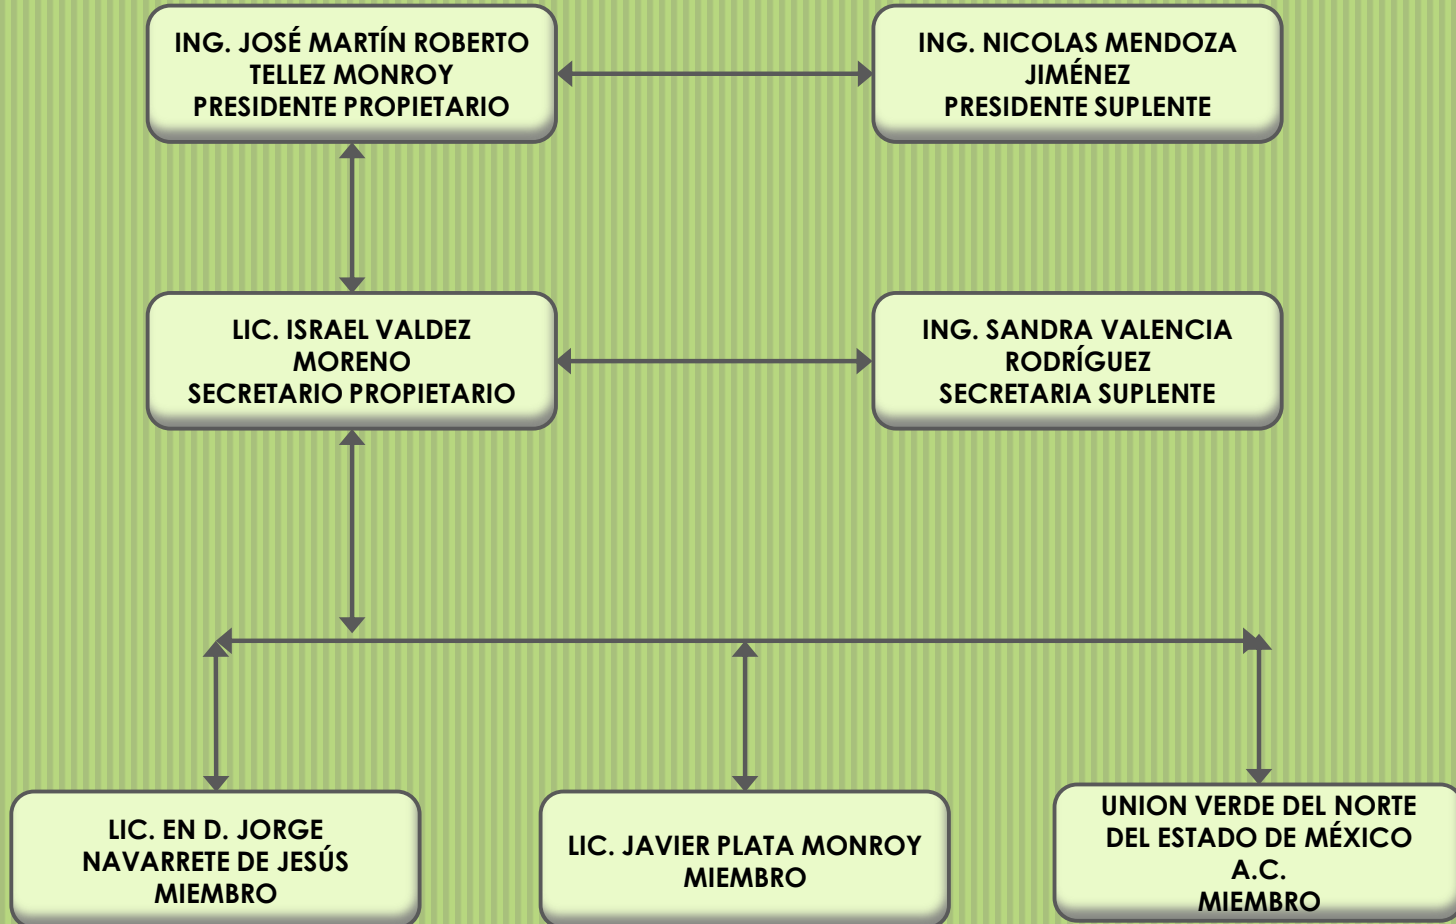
ING. JOSÉ MARTÍN ROBERTO TELLEZ MONROY
PRESIDENTE PROPIETARIO

ING. NICOLAS MENDOZA JIMÉNEZ
PRESIDENTE SUPLENTE

LIC. ISRAEL VALDEZ MORENO
SECRETARIO PROPIETARIO

ING. SANDRA VALENCIA RODRÍGUEZ
SECRETARIA SUPLENTE

LIC. EN D. JORGE NAVARRETE DE JESÚS
MIEMBRO

LIC. JAVIER PLATA MONROY
MIEMBRO

UNION VERDE DEL NORTE DEL ESTADO DE MÉXICO A.C.
MIEMBRO